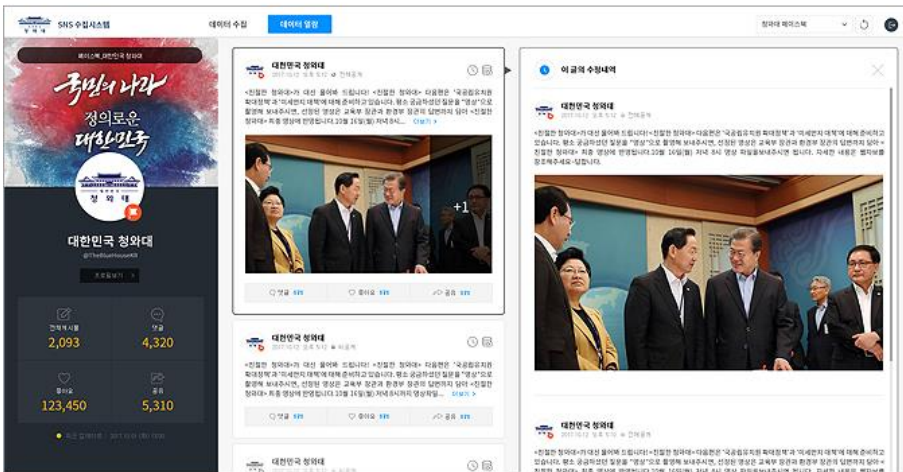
SNS 수집시스템

데이터 수집 데이터 열람

청와대 페이스북

페이스북_대한민국 청와대

국민의 나라 정의로운 대한민국

청와대

대한민국 청와대

@TheBlueHouseKR

프로필보기

전체게시물 2,093

댓글 4,320

좋아요 123,450

공유 5,310

대한민국 청와대

2017.10.12 오후 5:12 전체공개

<친절한 청와대>가 대선 들어와 드립니다! <친절한 청와대> 다음편은 "국공립유치원 확대정책"과 "미세먼지 대책"에 대해 준비하고 있습니다. 평소 궁금하셨던 질문을 "영상"으로 촬영해 보내주시면, 선정된 영상은 교육부 장관과 환경부 장관의 답변까지 담아 <친절한 청와대> 최종 영상에 반영됩니다. 10월 16일(월) 저녁 5시까지 영상파일... 더보기

+1

댓글 좋아요 공유

대한민국 청와대

2017.10.12 오후 5:12 전체공개

<친절한 청와대>가 대선 들어와 드립니다! <친절한 청와대> 다음편은 "국공립유치원 확대정책"과 "미세먼지 대책"에 대해 준비하고 있습니다. 평소 궁금하셨던 질문을 "영상"으로 촬영해 보내주시면, 선정된 영상은 교육부 장관과 환경부 장관의 답변까지 담아 <친절한 청와대> 최종 영상에 반영됩니다. 10월 16일(월) 저녁 5시까지 영상파일... 더보기

댓글 좋아요 공유

대한민국 청와대

이 글의 수정내역

대한민국 청와대

2017.10.12 오후 5:12 전체공개

<친절한 청와대>가 대선 들어와 드립니다! <친절한 청와대> 다음편은 "국공립유치원 확대정책"과 "미세먼지 대책"에 대해 준비하고 있습니다. 평소 궁금하셨던 질문을 "영상"으로 촬영해 보내주시면, 선정된 영상은 교육부 장관과 환경부 장관의 답변까지 담아 <친절한 청와대> 최종 영상에 반영됩니다. 10월 16일(월) 저녁 5시 영상 파일을보내주시면 됩니다. 자세한 내용은 웹자보를 참조해주세요.-담합니다.

대한민국 청와대

2017.10.12 오후 5:12 전체공개

<친절한 청와대>가 대선 들어와 드립니다! <친절한 청와대> 다음편은 "국공립유치원 확대정책"과 "미세먼지 대책"에 대해 준비하고 있습니다. 평소 궁금하셨던 질문을 "영상"으로 촬영해 보내주시면, 선정된 영상은 교육부 장관과 환경부 장관의 답변까지 담아 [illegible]